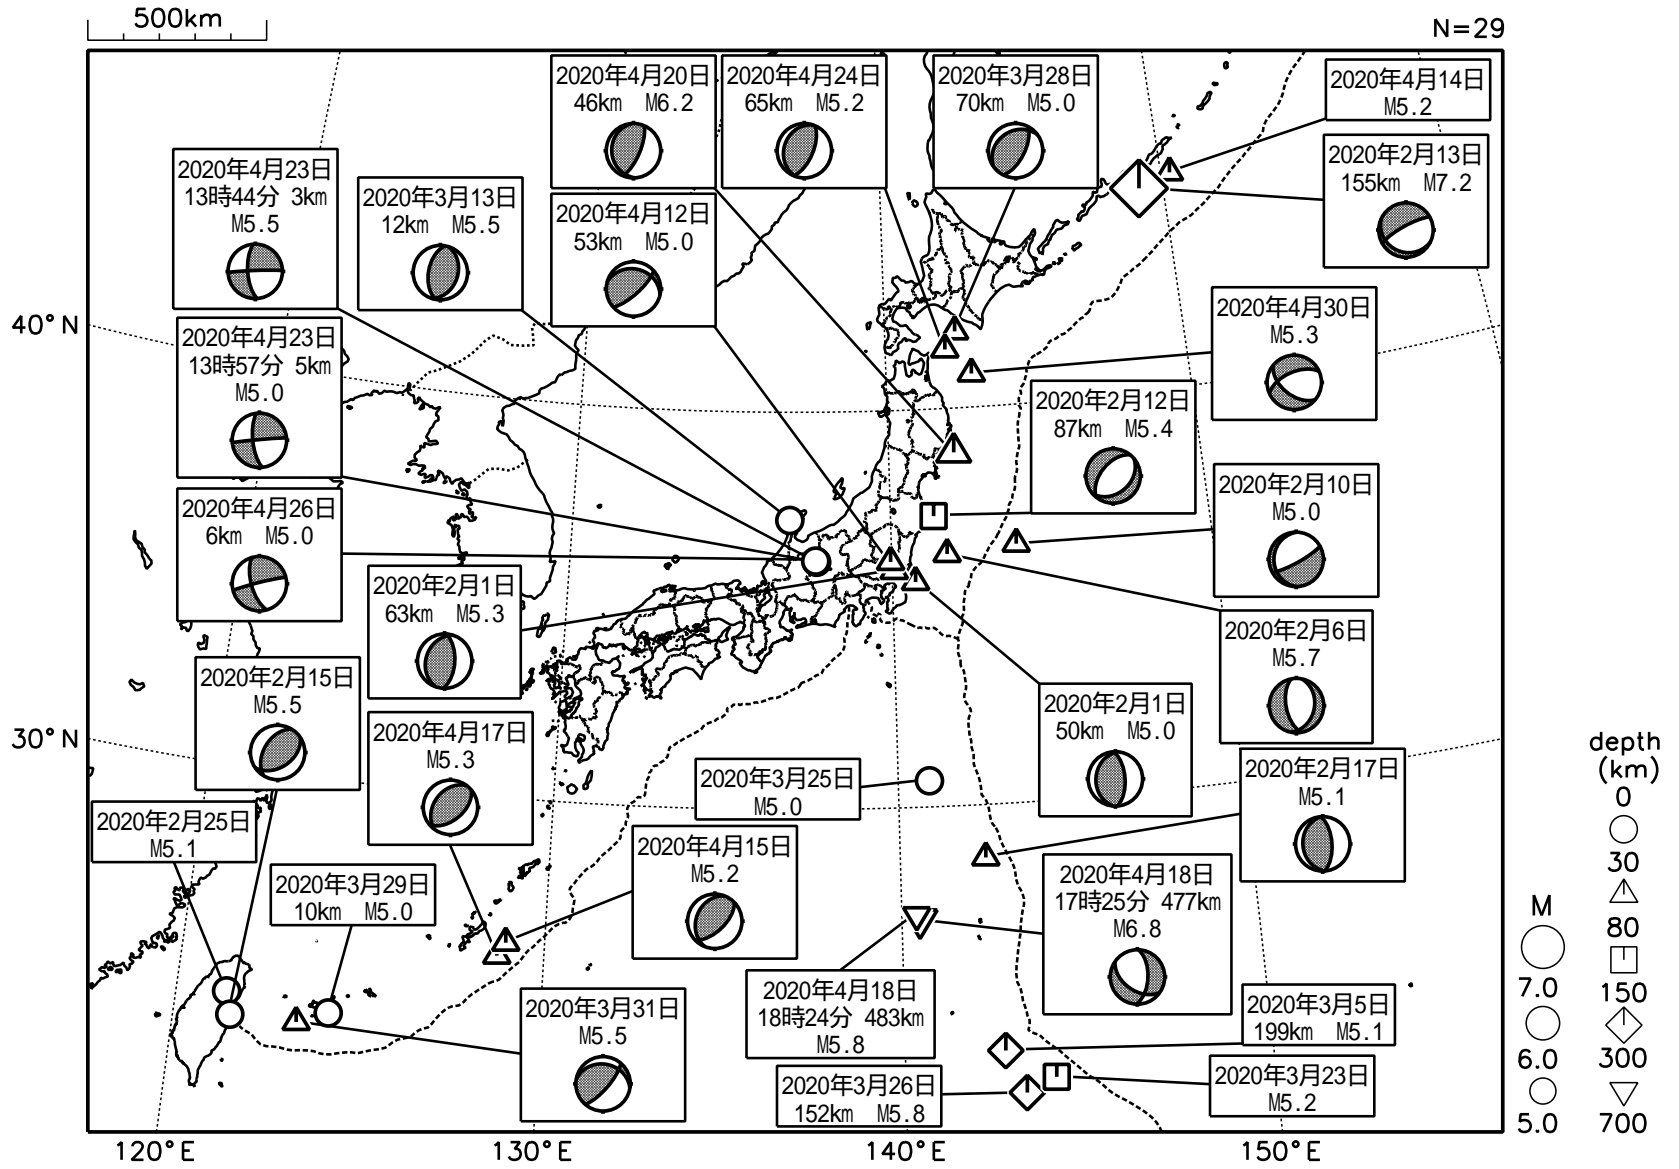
500km

N=29

2020年4月20日
46km M6.2

2020年4月24日
65km M5.2

2020年3月28日
70km M5.0

2020年4月14日
M5.2

2020年2月13日
155km M7.2

2020年4月23日
13時44分 3km
M5.5

2020年3月13日
12km M5.5

2020年4月12日
53km M5.0

2020年4月30日
M5.3

40° N

2020年4月23日
13時57分 5km
M5.0

2020年2月12日
87km M5.4

2020年2月10日
M5.0

2020年4月26日
6km M5.0

2020年2月1日
63km M5.3

2020年2月6日
M5.7

2020年2月15日
M5.5

2020年2月1日
50km M5.0

30° N

2020年4月17日
M5.3

2020年3月25日
M5.0

2020年2月17日
M5.1

2020年2月25日
M5.1

2020年4月15日
M5.2

2020年4月18日
17時25分 477km
M6.8

2020年3月29日
10km M5.0

2020年4月18日
18時24分 483km
M5.8

2020年3月31日
M5.5

2020年3月5日
199km M5.1

2020年3月26日
152km M5.8

2020年3月23日
M5.2

depth
(km)
0
30
80
150
300
700

M
7.0
6.0
5.0

120° E
130° E
140° E
150° E